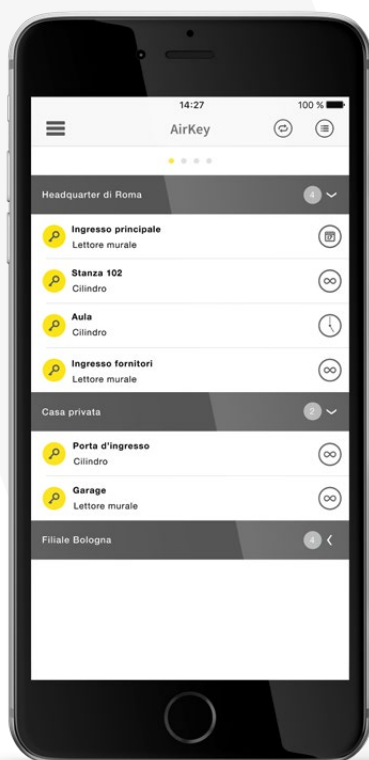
14:27

100 %

AirKey

Headquarter di Roma

4

Ingresso principale
Lettore murale

Stanza 102
Cilindro

Aula
Cilindro

Ingresso fornitori
Lettore murale

Casa privata

2

Porta d'ingresso
Cilindro

Garage
Lettore murale

Filiale Bologna

4